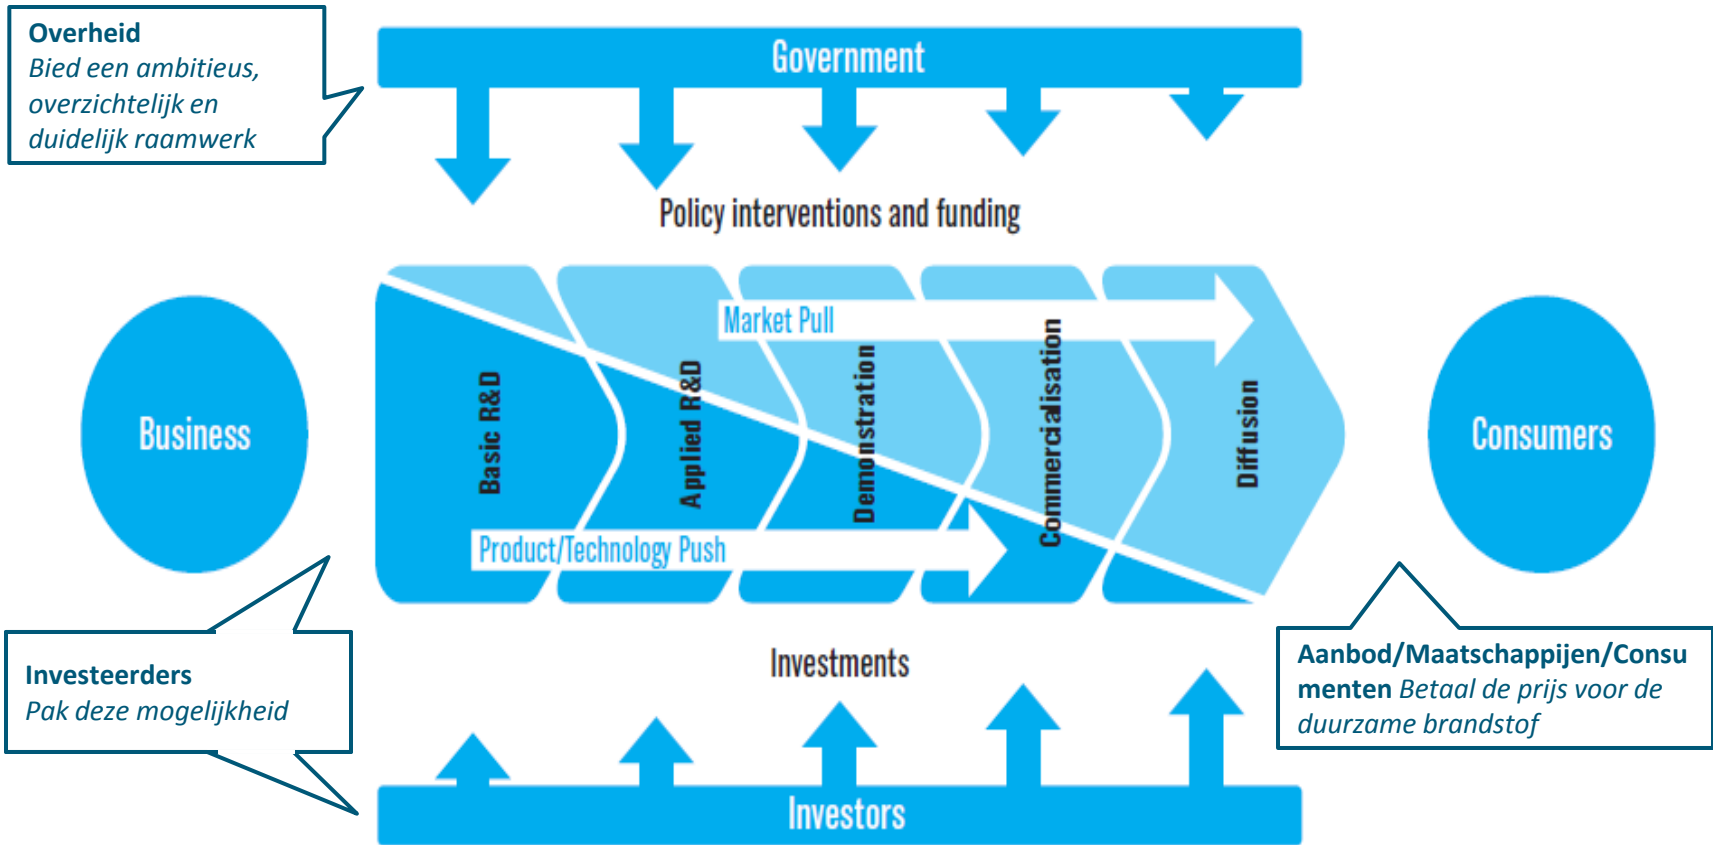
Overheid
Bied een ambitieus, overzichtelijk en duidelijk raamwerk

Government

Policy interventions and funding

Business

Market Pull

Basic R&D

Applied R&D

Demonstration

Commercialisation

Diffusion

Product/Technology Push

Consumers

Investeerders
Pak deze mogelijkheid

Investments

Aanbod/Maatschappijen/Consumenten Betaal de prijs voor de duurzame brandstof

Investors